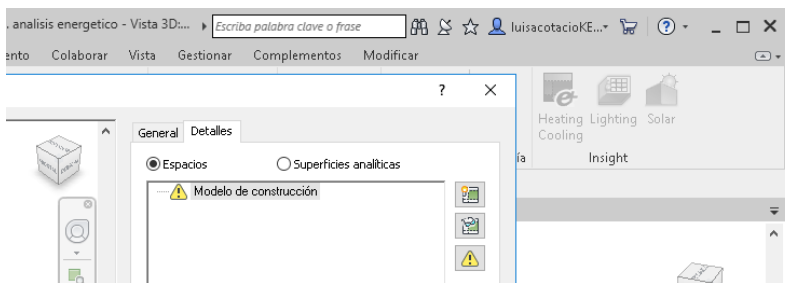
, analisis energetico - Vista 3D:... ▸ Escriba palabra clave o frase
luisacotacioKE... ▾ ? ▾ _ □ ✕
ento Colaborar Vista Gestionar Complementos Modificar
? ✕
General Detalles
Espacios Superficies analíticas
Modelo de construcción
Heating Cooling Lighting Solar
ía Insight